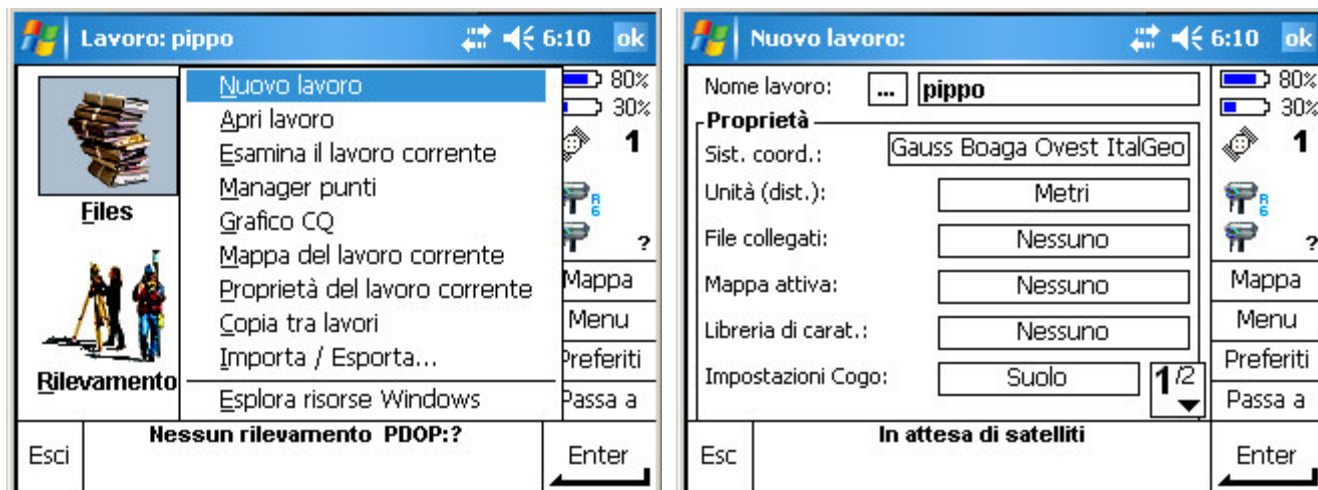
Lavoro: pippo 6:10 ok

80%
30%
1
?

Files

Rilevamento

Nuovo lavoro
Apri lavoro
Esamina il lavoro corrente
Manager punti
Grafico CQ
Mappa del lavoro corrente
Proprietà del lavoro corrente
Copia tra lavori
Importa / Esporta...
Esplora risorse Windows

Mappa
Menu
Preferiti
Passa a

Esci
Nessun rilevamento PDOP:?
Enter

Nuovo lavoro: 6:10 ok

Nome lavoro: ... pippo
Proprietà
Sist. coord.: Gauss Boaga Ovest ItalGeo
Unità (dist.): Metri
File collegati: Nessuno
Mappa attiva: Nessuno
Libreria di carat.: Nessuno
Impostazioni Cogo: Suolo
1/2

80%
30%
1
?
Mappa
Menu
Preferiti
Passa a

Esc
In attesa di satelliti
Enter